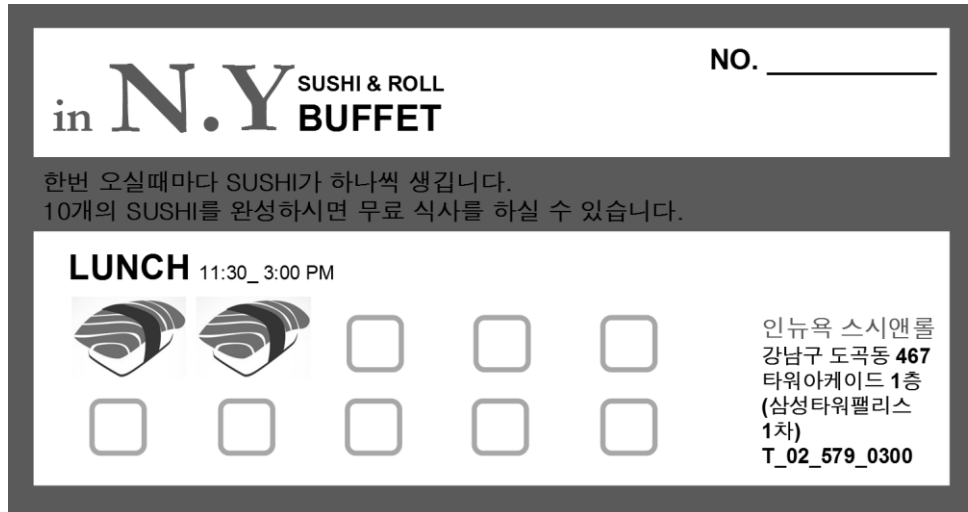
in N.Y SUSHI & ROLL BUFFET

NO. ___________

한번 오실때마다 SUSHI가 하나씩 생깁니다.
10개의 SUSHI를 완성하시면 무료 식사를 하실 수 있습니다.

LUNCH 11:30_ 3:00 PM

인뉴욕 스시앤롤
강남구 도곡동 467
타워아케이드 1층
(삼성타워팰리스
1차)
T_02_579_0300